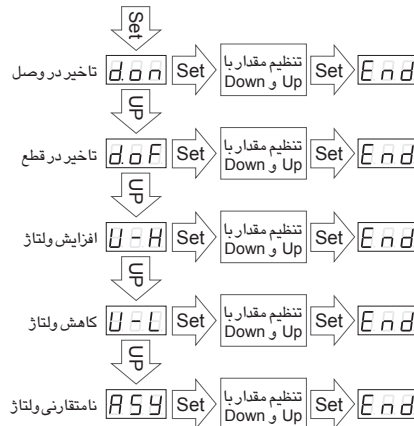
Set

تاخیر در وصل
d.on
Set
تنظیم مقدار با
Up و Down
Set
End

UP

تاخیر در قطع
d.oF
Set
تنظیم مقدار با
Up و Down
Set
End

UP

افزایش ولتاژ
U-H
Set
تنظیم مقدار با
Up و Down
Set
End

UP

کاهش ولتاژ
U-L
Set
تنظیم مقدار با
Up و Down
Set
End

UP

نامتقارنی ولتاژ
ASY
Set
تنظیم مقدار با
Up و Down
Set
End